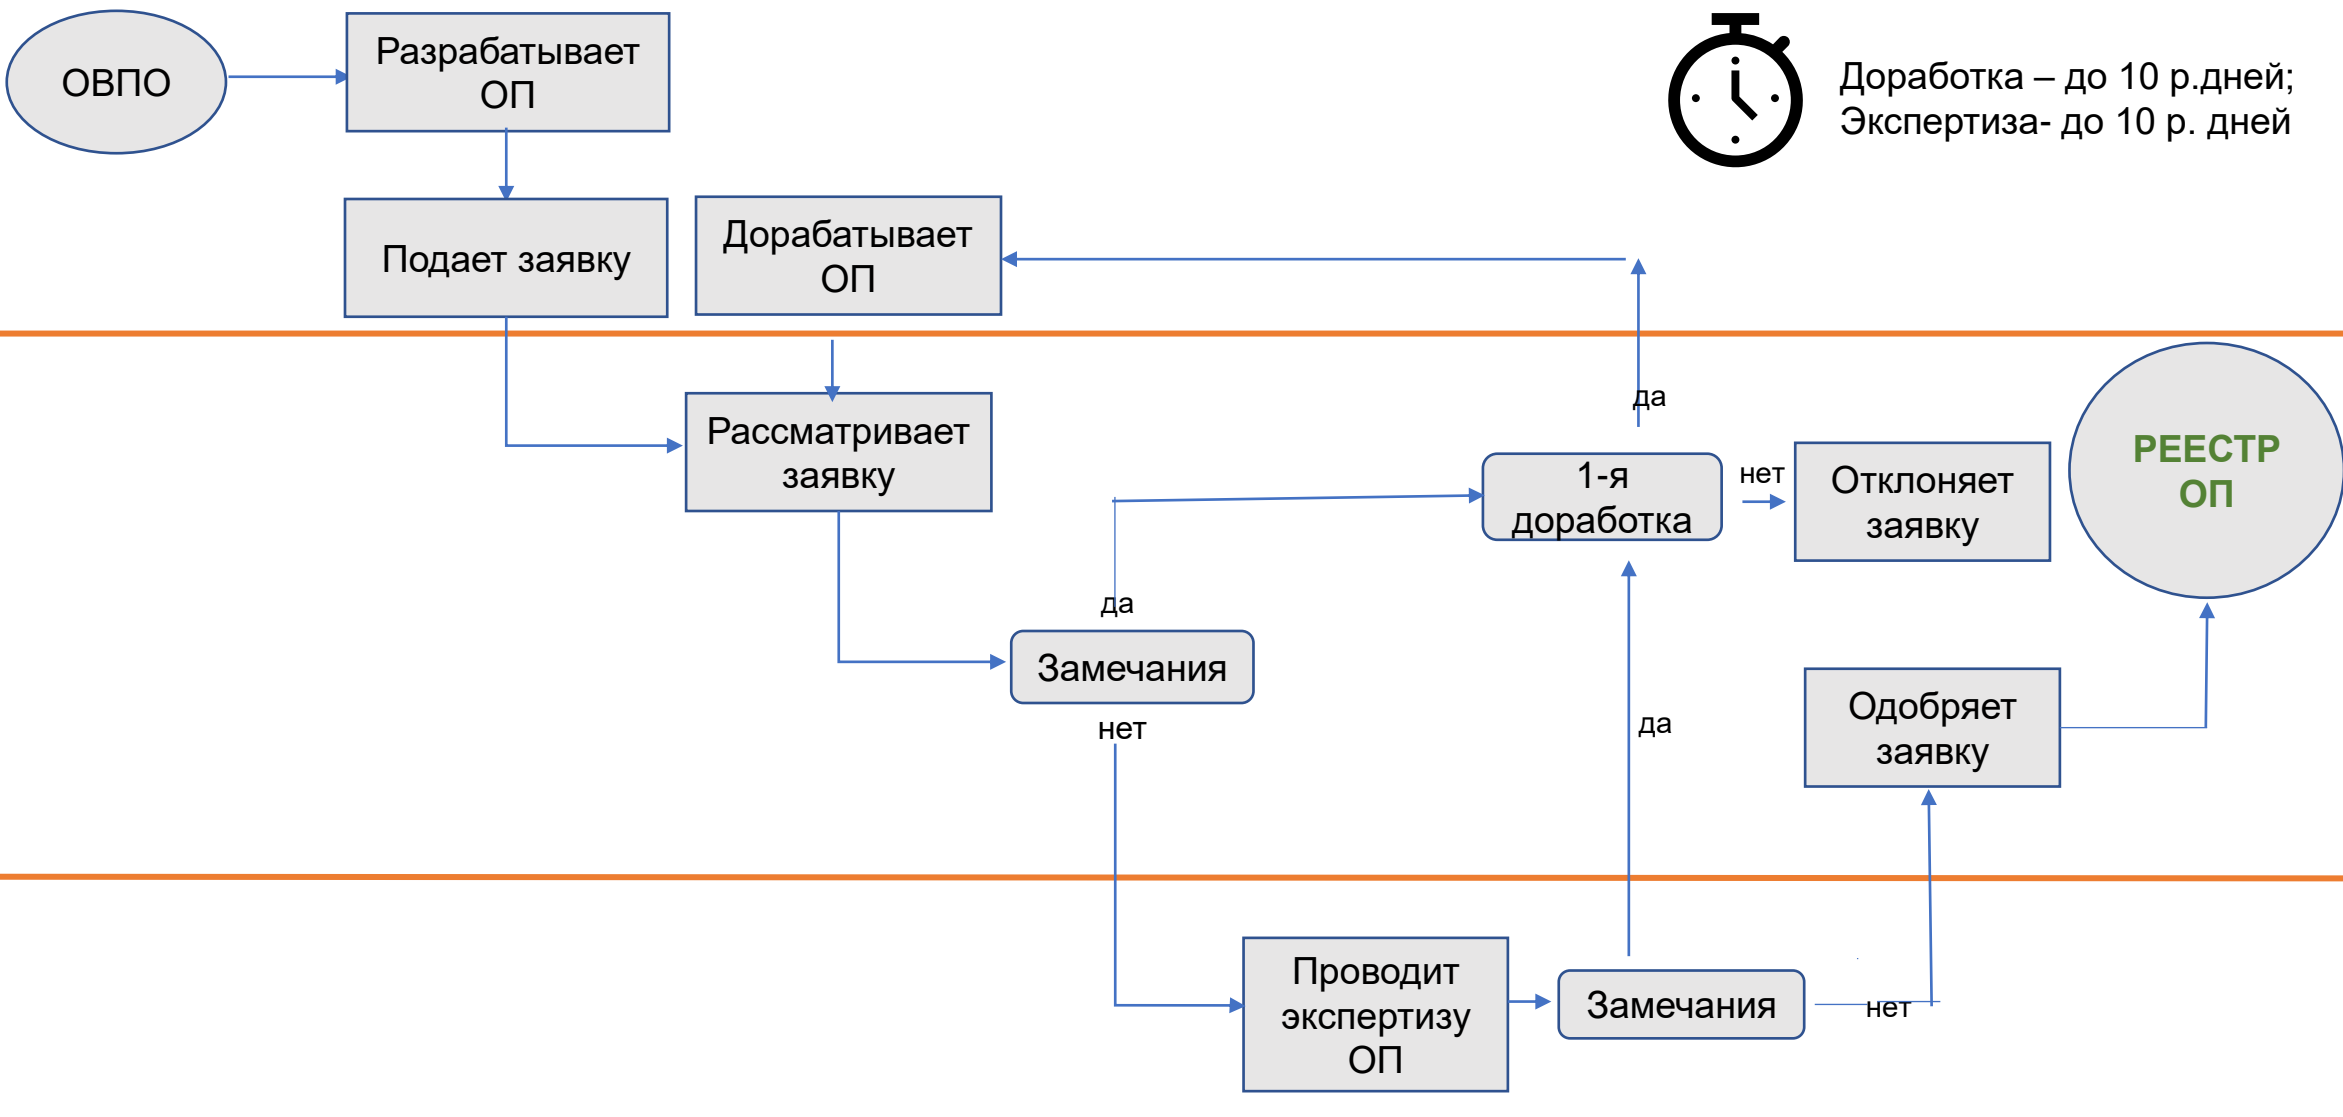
ОВПО

Разрабатывает ОП

Доработка – до 10 р.дней;
Экспертиза- до 10 р. дней

Подает заявку

Дорабатывает ОП

да

Рассматривает заявку

1-я доработка

нет

Отклоняет заявку

РЕЕСТР ОП

да

Замечания

нет

да

Одобряет заявку

Проводит экспертизу ОП

Замечания

нет